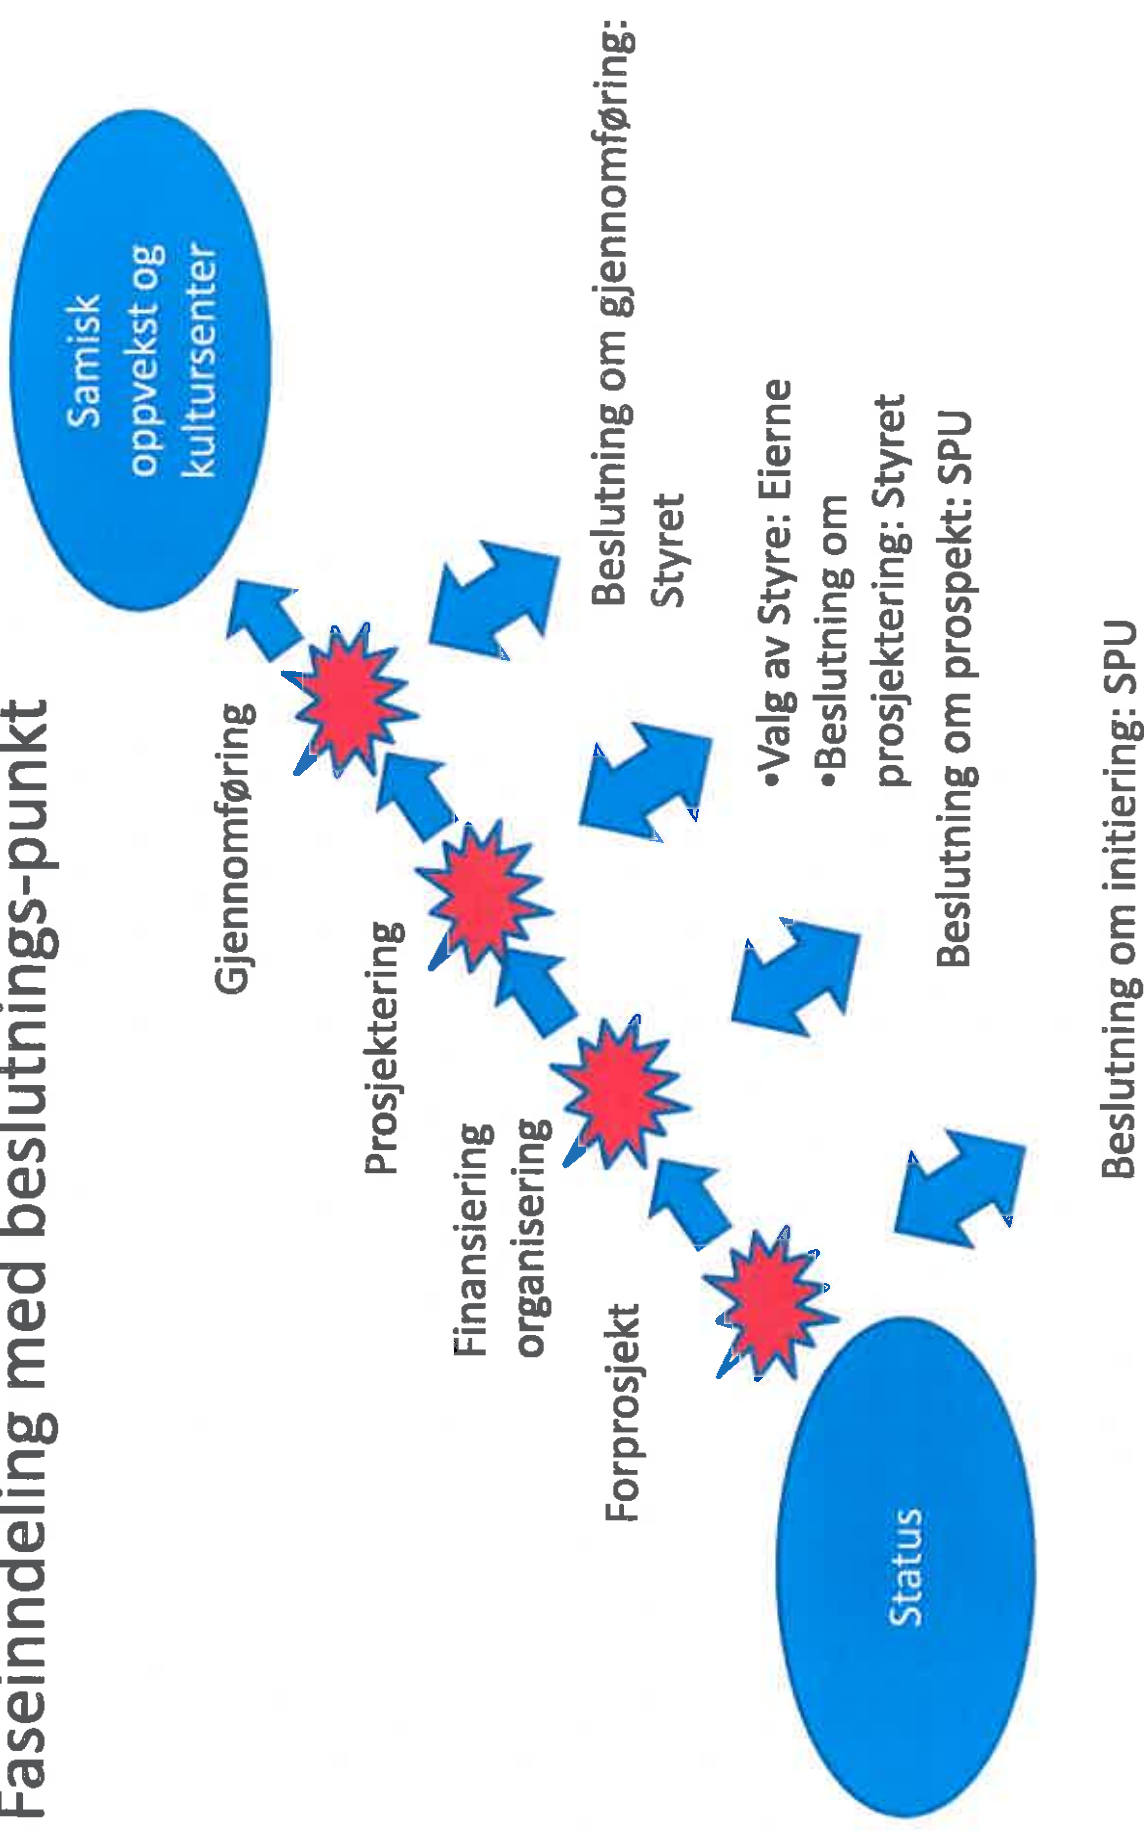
Faseinndeling med beslutnings-punkt

Samisk oppvekst og kultursenter

Gjennomføring

Prosjektering

Finansiering organisering

Forprosjekt

Status

Beslutning om gjennomføring: Styret

•Valg av Styre: Eierne
•Beslutning om prosjektering: Styret

Beslutning om prospekt: SPU

Beslutning om initiering: SPU